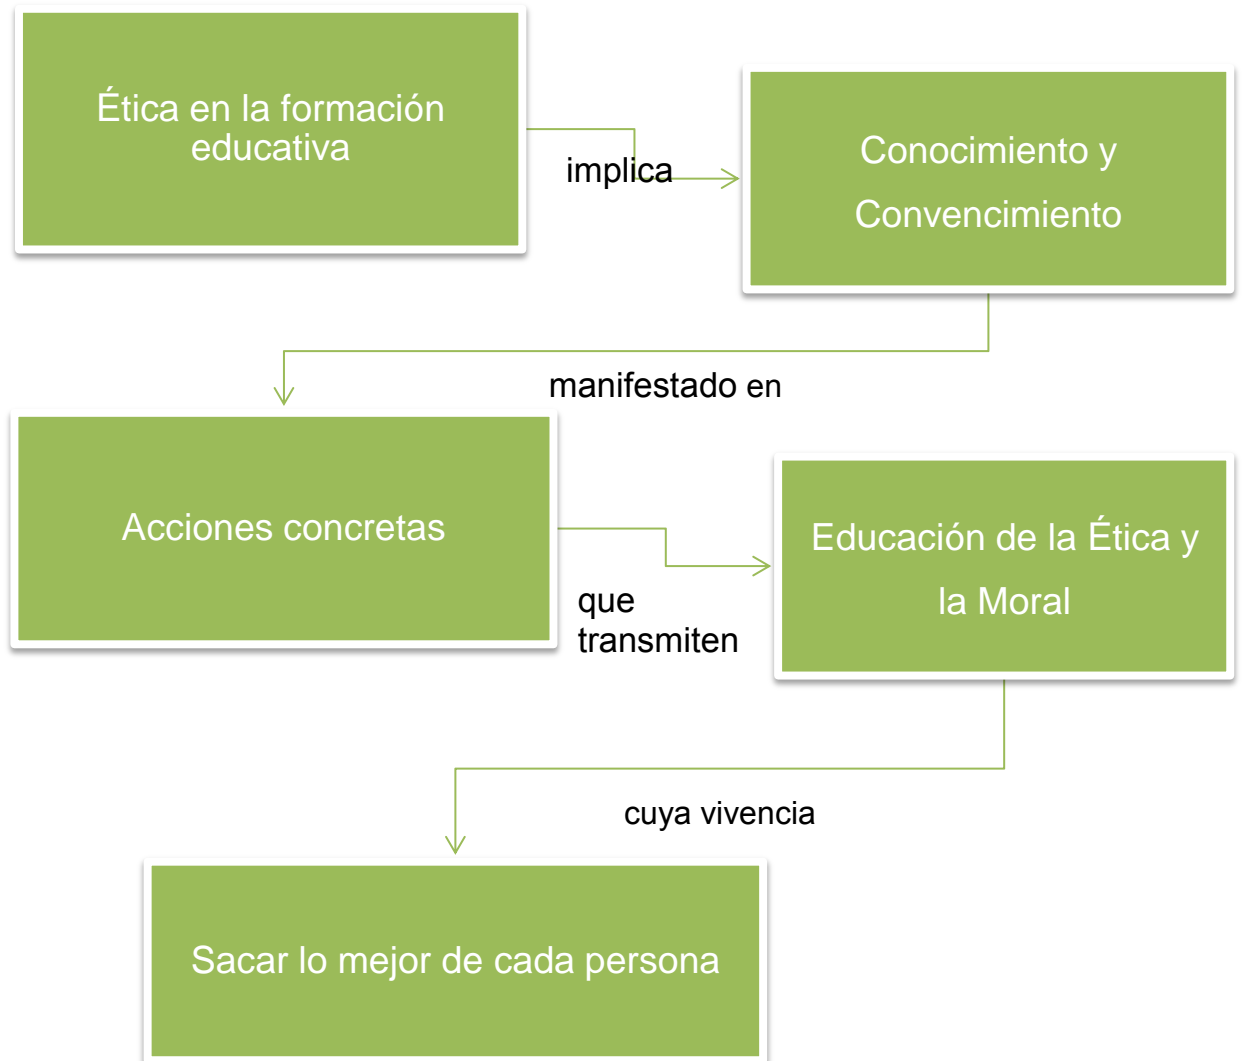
Ética en la formación educativa

implica

Conocimiento y Convencimiento

manifestado en

Acciones concretas

que transmiten

Educación de la Ética y la Moral

cuya vivencia

Sacar lo mejor de cada persona